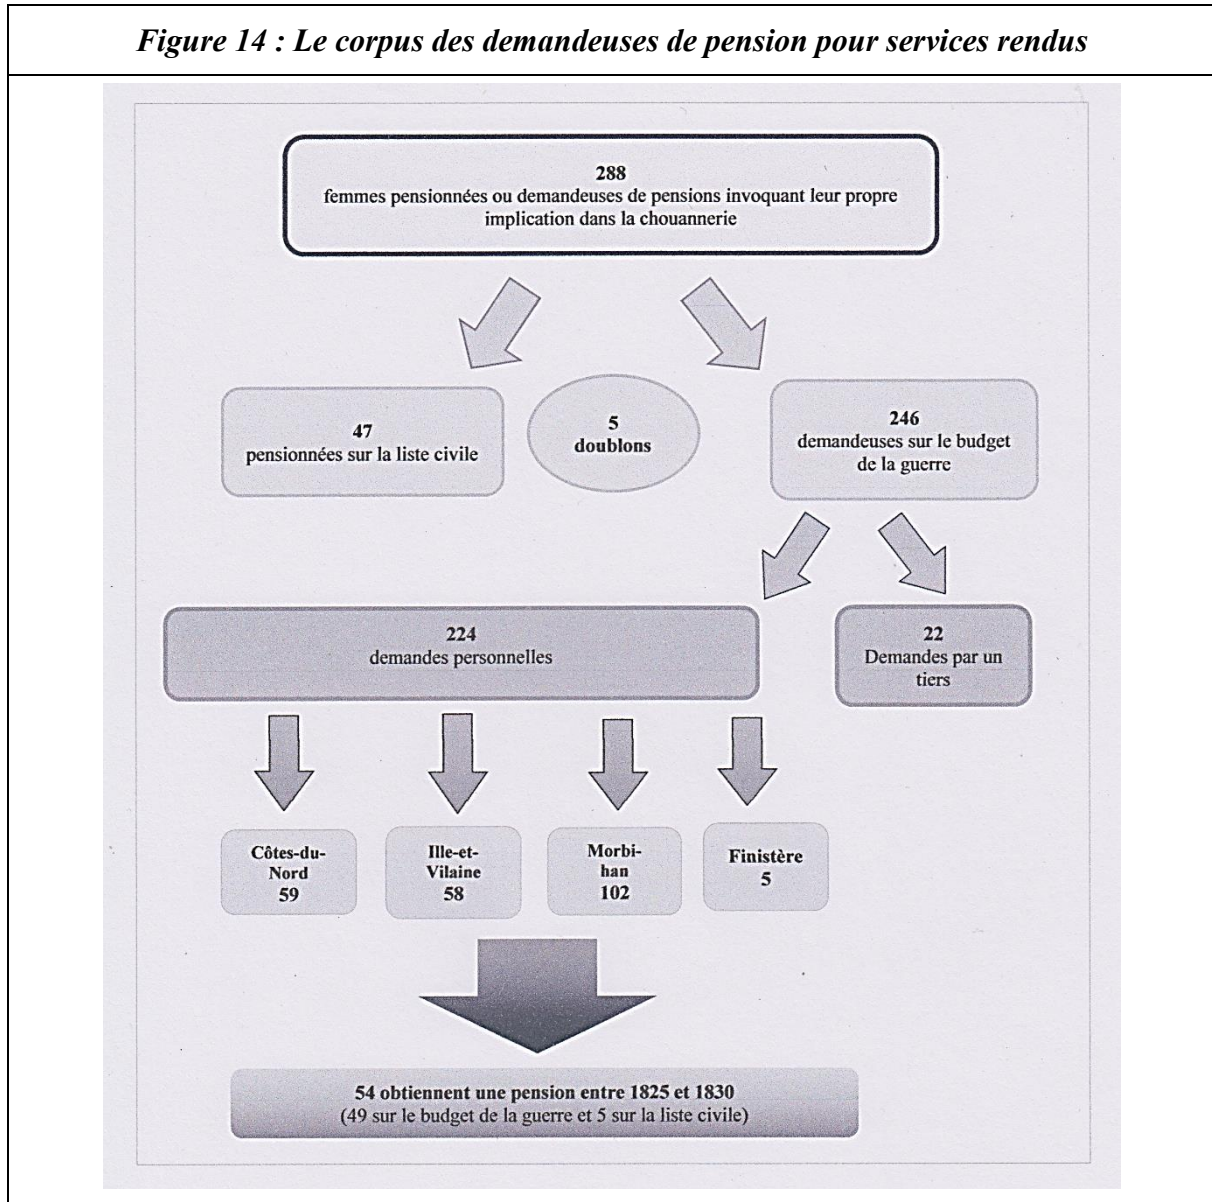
*Figure 14 : Le corpus des demandeuses de pension pour services rendus*

288
femmes pensionnées ou demandeuses de pensions invoquant leur propre implication dans la chouannerie

47
pensionnées sur la liste civile

5
doublons

246
demandeuses sur le budget de la guerre

224
demandes personnelles

22
Demandes par un tiers

Côtes-du-Nord
59

Ille-et-Vilaine
58

Morbihan
102

Finistère
5

54 obtiennent une pension entre 1825 et 1830
(49 sur le budget de la guerre et 5 sur la liste civile)